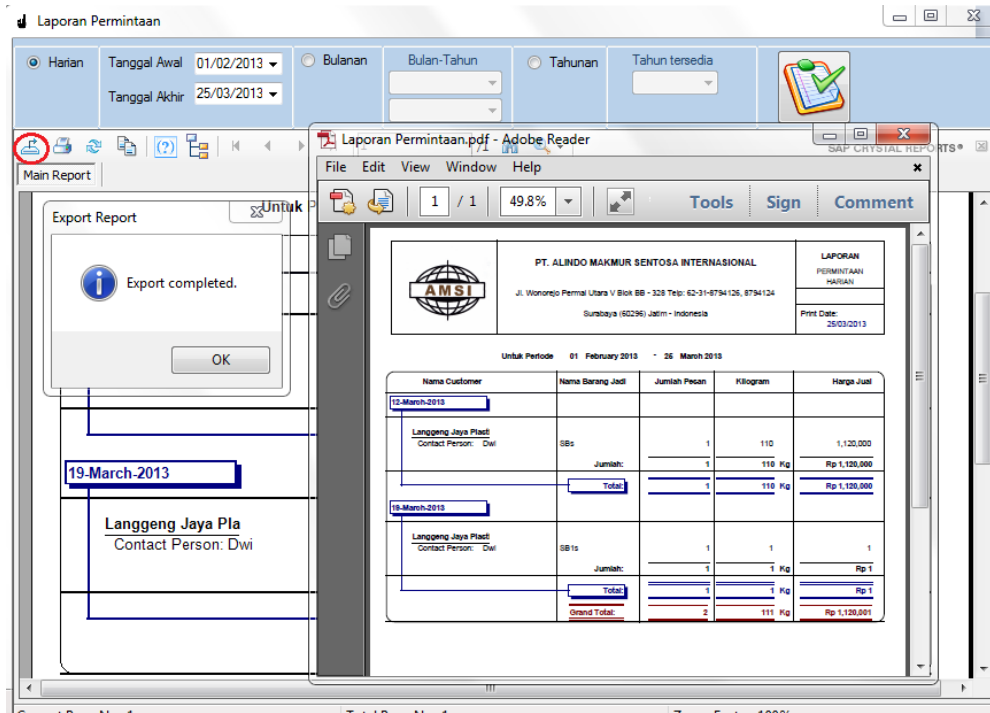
Laporan Permintaan

Harian
Tanggal Awal 01/02/2013
Tanggal Akhir 25/03/2013
Bulanan
Bulan-Tahun
Tahunan
Tahun tersedia

SAP CRYSTAL REPORTS®

Main Report

Export Report
Export completed.
OK

Untuk P

19-March-2013
Langgeng Jaya Pla
Contact Person: Dwi

Laporan Permintaan.pdf - Adobe Reader
File Edit View Window Help
1 / 1 49.8%
Tools Sign Comment

PT. ALINDO MAKMUR SENTOSA INTERNASIONAL
AMSI
Jl. Wonorejo Permai Utara V Blok BB - 328 Telp: 62-31-8794126, 8794124
Surabaya (60296) Jatim - Indonesia

LAPORAN
PERMINTAAN
HARIAN
Print Date:
25/03/2013

Untuk Periode 01 February 2013 - 26 March 2013

| Nama Customer | Nama Barang Jadi | Jumlah Pesan | Kilogram | Harga Jual |
|---|---|---|---|---|
| 12-March-2013 | | | | |
| Langgeng Jaya Plasti Contact Person: Dwi | SBs | 1 | 110 | 1,120,000 |
| | Jumlah: | 1 | 110 Kg | Rp 1,120,000 |
| | Total: | 1 | 110 Kg | Rp 1,120,000 |
| 19-March-2013 | | | | |
| Langgeng Jaya Plasti Contact Person: Dwi | SB1s | 1 | 1 | 1 |
| | Jumlah: | 1 | 1 Kg | Rp 1 |
| | Total: | 1 | 1 Kg | Rp 1 |
| | Grand Total: | 2 | 111 Kg | Rp 1,120,001 |